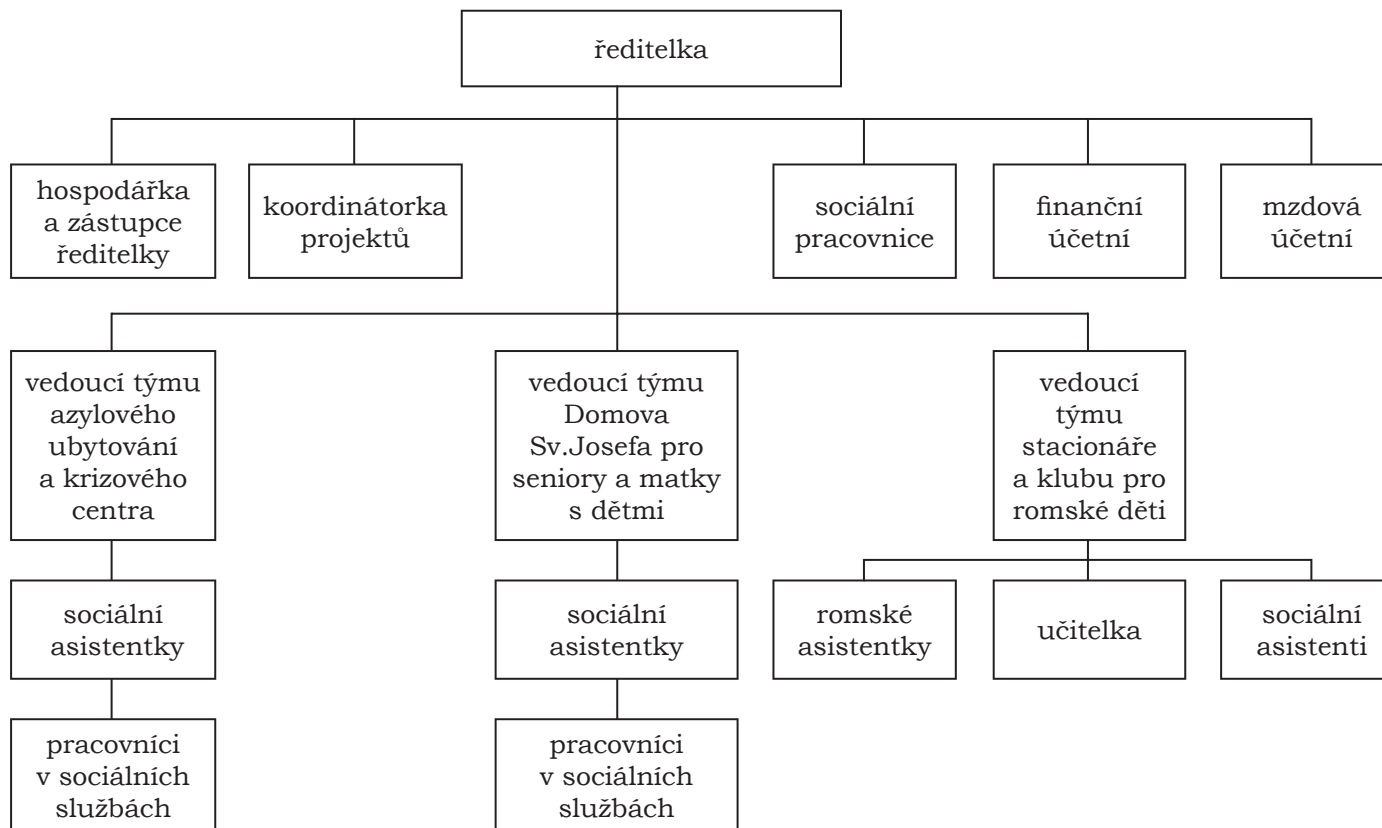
ředitelka

hospodářka a zástupce ředitelky

koordinátorka projektů

sociální pracovnice

finanční účetní

mzdová účetní

vedoucí týmu azylového ubytování a krizového centra

vedoucí týmu Domova Sv.Josefa pro seniory a matky s dětmi

vedoucí týmu stacionáře a klubu pro romské děti

sociální asistentky

sociální asistentky

romské asistentky

učitelka

sociální asistenti

pracovníci v sociálních službách

pracovníci v sociálních službách